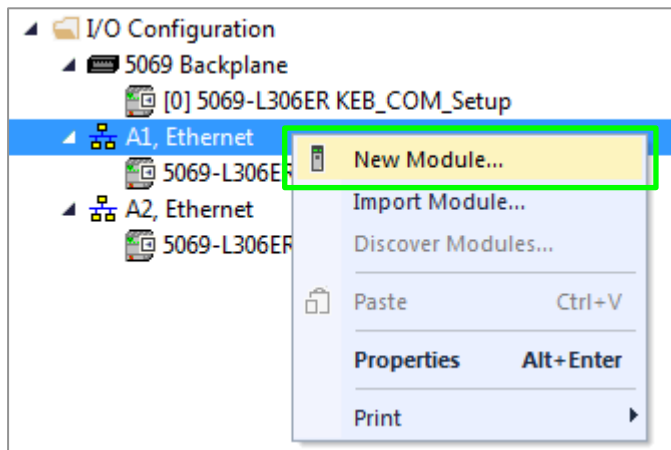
I/O Configuration
5069 Backplane
[0] 5069-L306ER KEB_COM_Setup
A1, Ethernet
5069-L306ER
A2, Ethernet
5069-L306ER

New Module...
Import Module...
Discover Modules...
Paste Ctrl+V
Properties Alt+Enter
Print